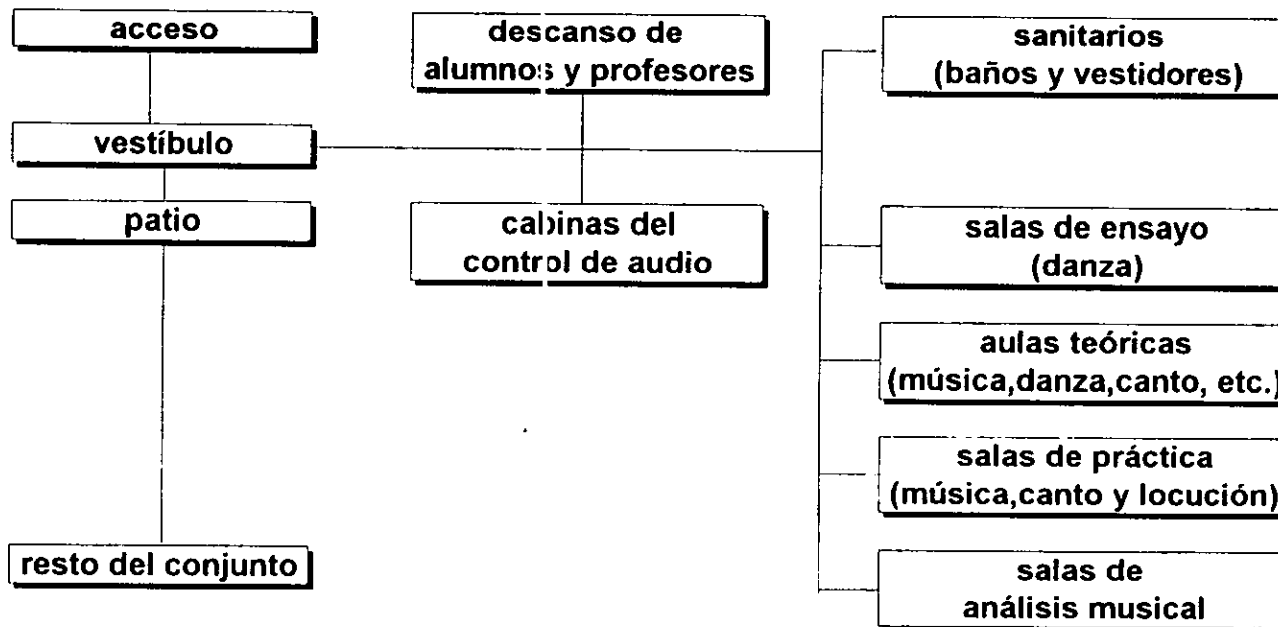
acceso

vestíbulo

patio

resto del conjunto

descanso de alumnos y profesores

cabinas del control de audio

sanitarios (baños y vestidores)

salas de ensayo (danza)

aulas teóricas (música,danza,canto, etc.)

salas de práctica (música,canto y locución)

salas de análisis musical